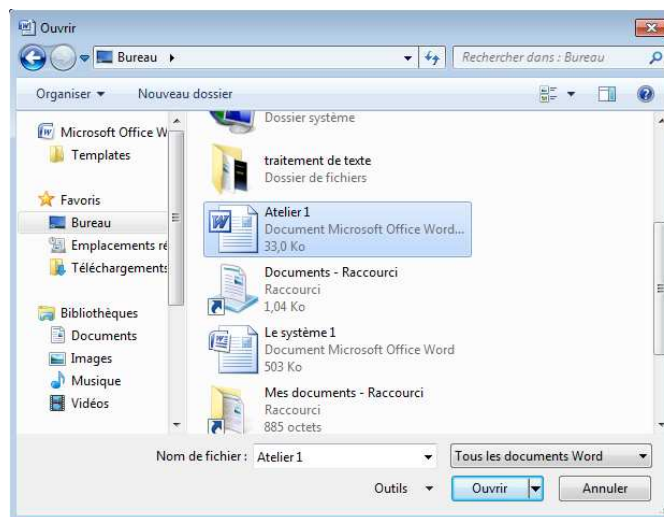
Ouvrir

Bureau ▸

Rechercher dans : Bureau

Organiser ▾ Nouveau dossier

Microsoft Office W
Templates

Favoris
Bureau
Emplacements ré
Téléchargements

Bibliothèques
Documents
Images
Musique
Vidéos

Dossier système

traitement de texte
Dossier de fichiers

Atelier 1
Document Microsoft Office Word...
33,0 Ko

Documents - Raccourci
Raccourci
1,04 Ko

Le système 1
Document Microsoft Office Word
503 Ko

Mes documents - Raccourci
Raccourci
885 octets

Nom de fichier : Atelier 1

Tous les documents Word

Outils ▾ Ouvrir Annuler